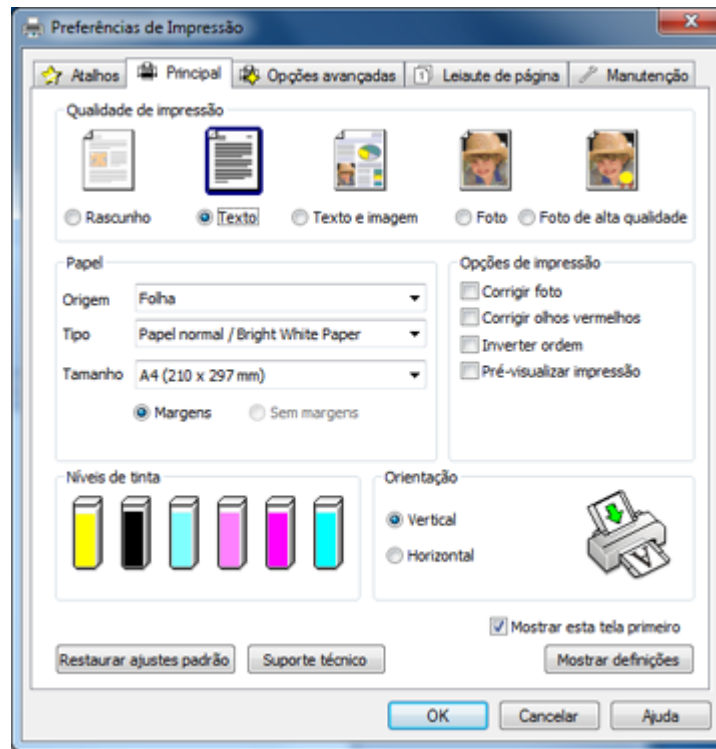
Preferências de Impressão

Atalhos | Principal | Opções avançadas | Leiaute de página | Manutenção

Qualidade de impressão

Rascunho
Texto
Texto e imagem
Foto
Foto de alta qualidade

Papel

Origem Folha
Tipo Papel normal / Bright White Paper
Tamanho A4 (210 x 297 mm)

Margens
Sem margens

Opções de impressão

Corrigir foto
Corrigir olhos vermelhos
Inverter ordem
Pré-visualizar impressão

Níveis de tinta

Orientação

Vertical
Horizontal

Mostrar esta tela primeiro

Restaurar ajustes padrão
Suporte técnico
Mostrar definições

OK
Cancelar
Ajuda